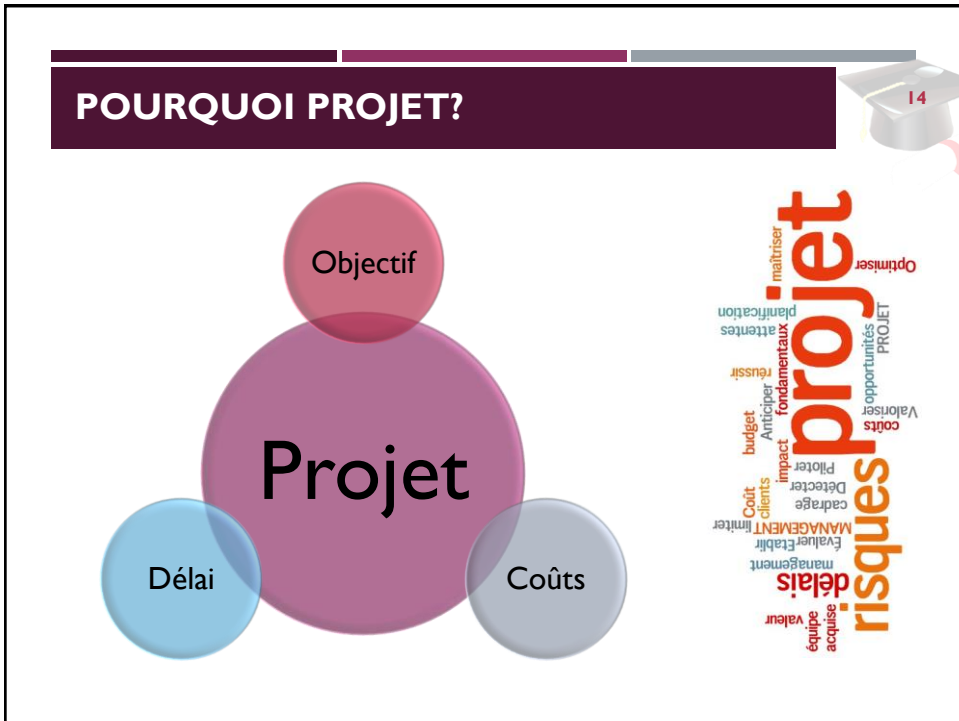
POURQUOI PROJET?

14

Objectif

Projet

Délai

Coûts

projet risques délais Optimiser maîtriser planification attentes fondamentaux opportunités PROJET réussir Anticiper Valoriser coûts budget impact Piloter Détecter clients Coût cadrage MANAGEMENT limiter Evaluer Etablir management acquise équipe valeur